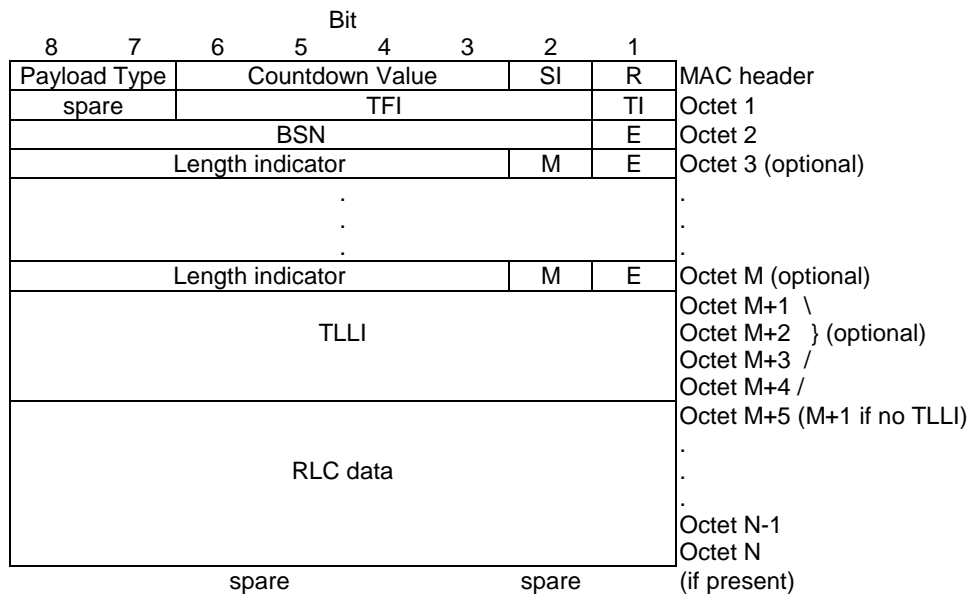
Bit

| 8 | 7 | 6 | 5 | 4 | 3 | 2 | 1 | |
|---|---|---|---|---|---|---|---|---|
| Payload Type | | Countdown Value | | | | SI | R | MAC header |
| spare | | TFI | | | | | TI | Octet 1 |
| BSN | | | | | | | E | Octet 2 |
| Length indicator | | | | | | M | E | Octet 3 (optional) |
| . . . | | | | | | | | . . . |
| Length indicator | | | | | | M | E | Octet M (optional) |
| TLLI | | | | | | | | Octet M+1 \ Octet M+2 } (optional) Octet M+3 / Octet M+4 / |
| RLC data | | | | | | | | Octet M+5 (M+1 if no TLLI) . . . Octet N-1 Octet N |

spare spare (if present)